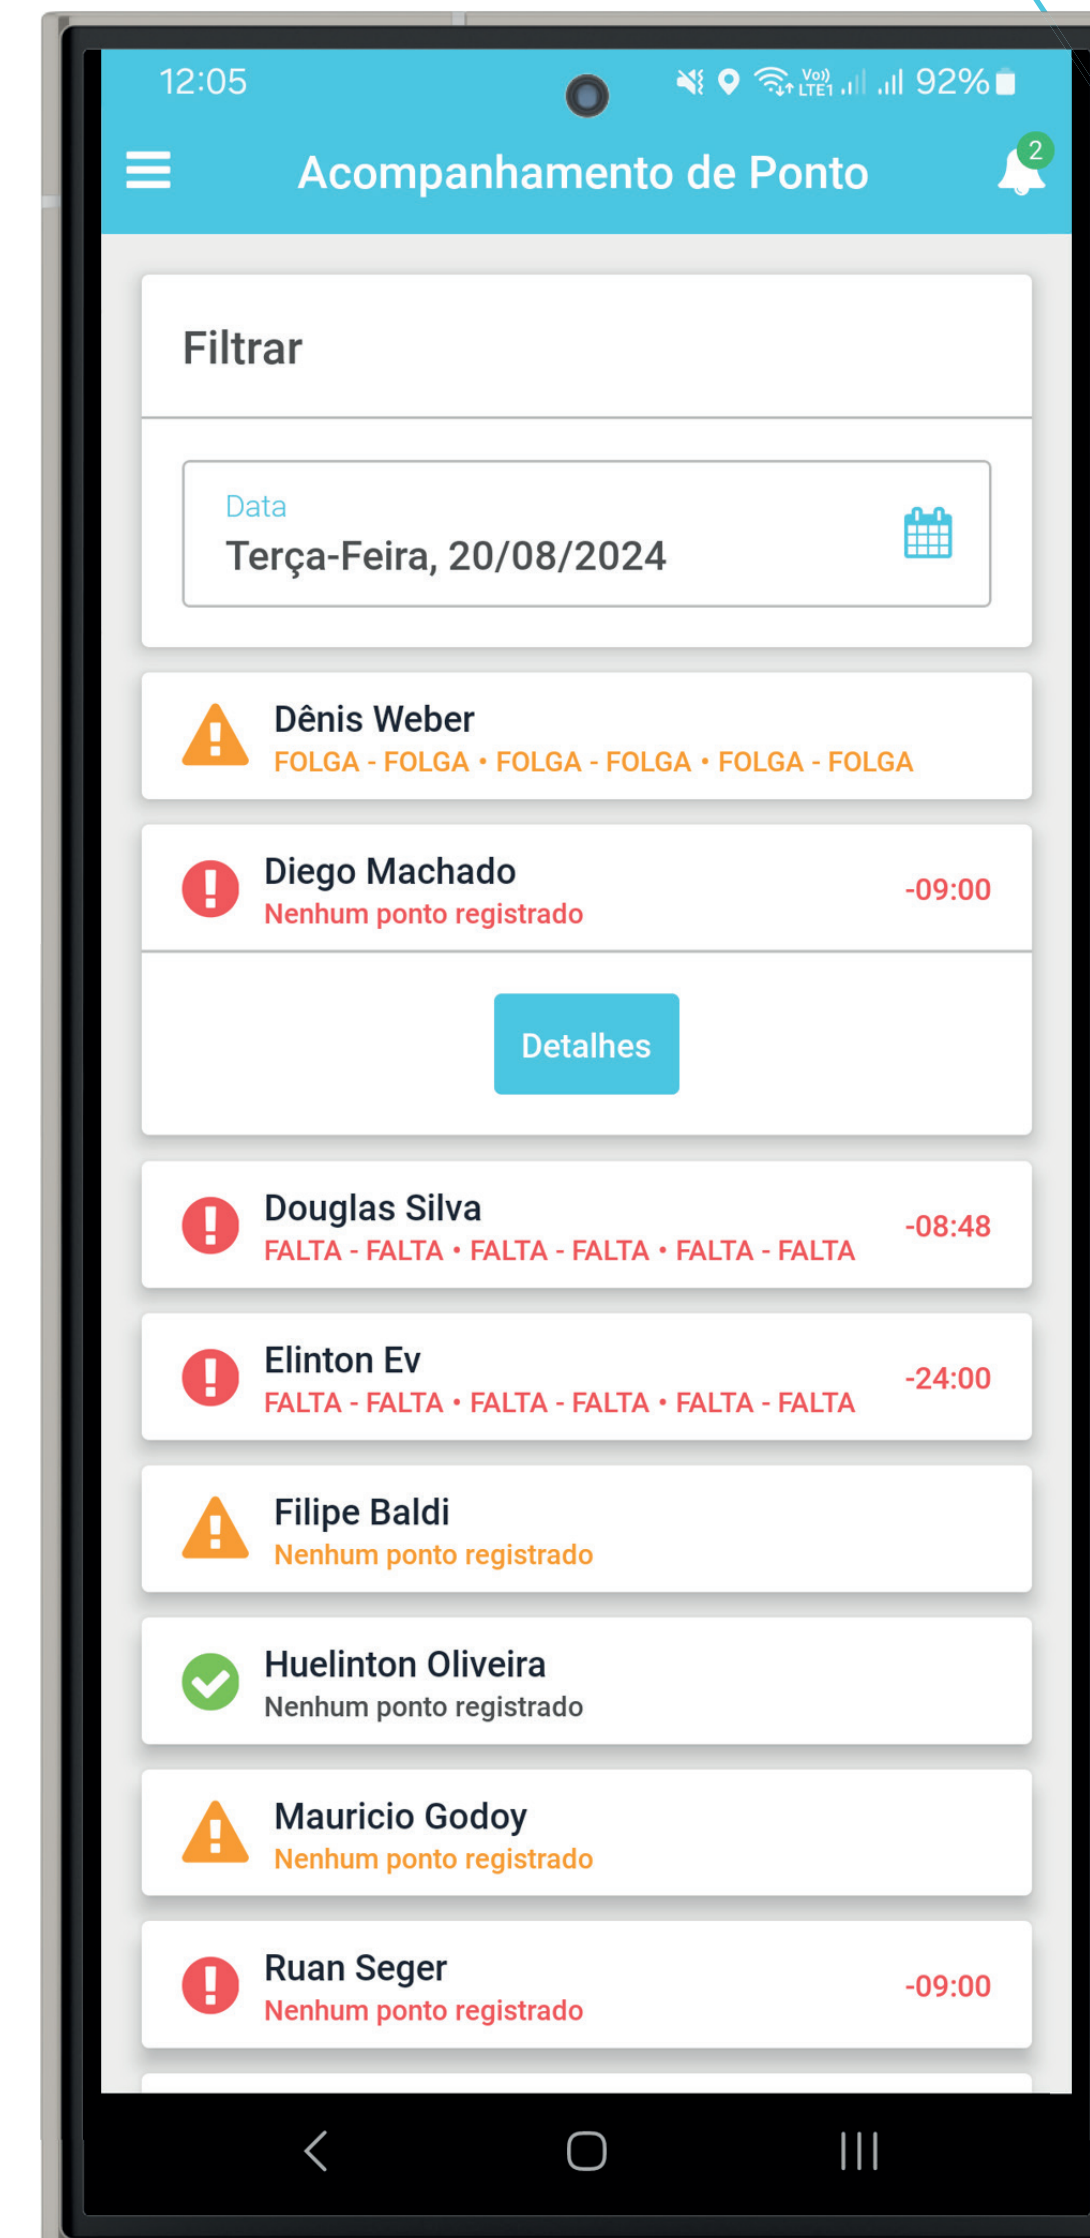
12:05

Vo) LTE1 92%

Acompanhamento de Ponto

2

Filtrar

Data
Terça-Feira, 20/08/2024

Dênis Weber
FOLGA - FOLGA • FOLGA - FOLGA • FOLGA - FOLGA

Diego Machado
Nenhum ponto registrado
-09:00

Detalhes

Douglas Silva
FALTA - FALTA • FALTA - FALTA • FALTA - FALTA
-08:48

Elinton Ev
FALTA - FALTA • FALTA - FALTA • FALTA - FALTA
-24:00

Filipe Baldi
Nenhum ponto registrado

Huelinton Oliveira
Nenhum ponto registrado

Mauricio Godoy
Nenhum ponto registrado

Ruan Seger
Nenhum ponto registrado
-09:00